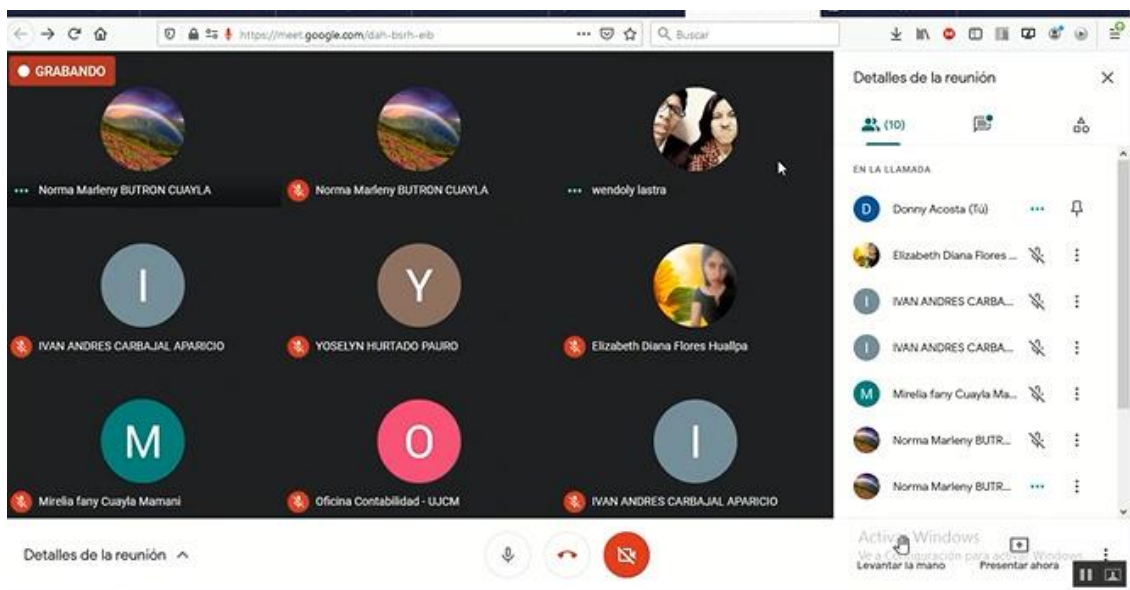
https://meet.google.com/dah-bsrh-eib

Buscar

GRABANDO

Norma Marleny BUTRON CUAYLA

Norma Marleny BUTRON CUAYLA

wendoly lastra

I

IVAN ANDRES CARBAJAL APARICIO

Y

YOSELYN HURTADO PAURO

Elizabeth Diana Flores Huallpa

M

Mirelia fany Cuayla Mamani

O

Oficina Contabilidad - UJCM

I

IVAN ANDRES CARBAJAL APARICIO

Detalles de la reunión

(10)

EN LA LLAMADA

D Donny Acosta (Tú)

Elizabeth Diana Flores ...

I IVAN ANDRES CARBA...

I IVAN ANDRES CARBA...

M Mirelia fany Cuayla Ma...

Norma Marleny BUTR...

Norma Marleny BUTR...

Activar Windows
Ve a Configuración para activar Windows.

Levantar la mano

Presentar ahora

Detalles de la reunión